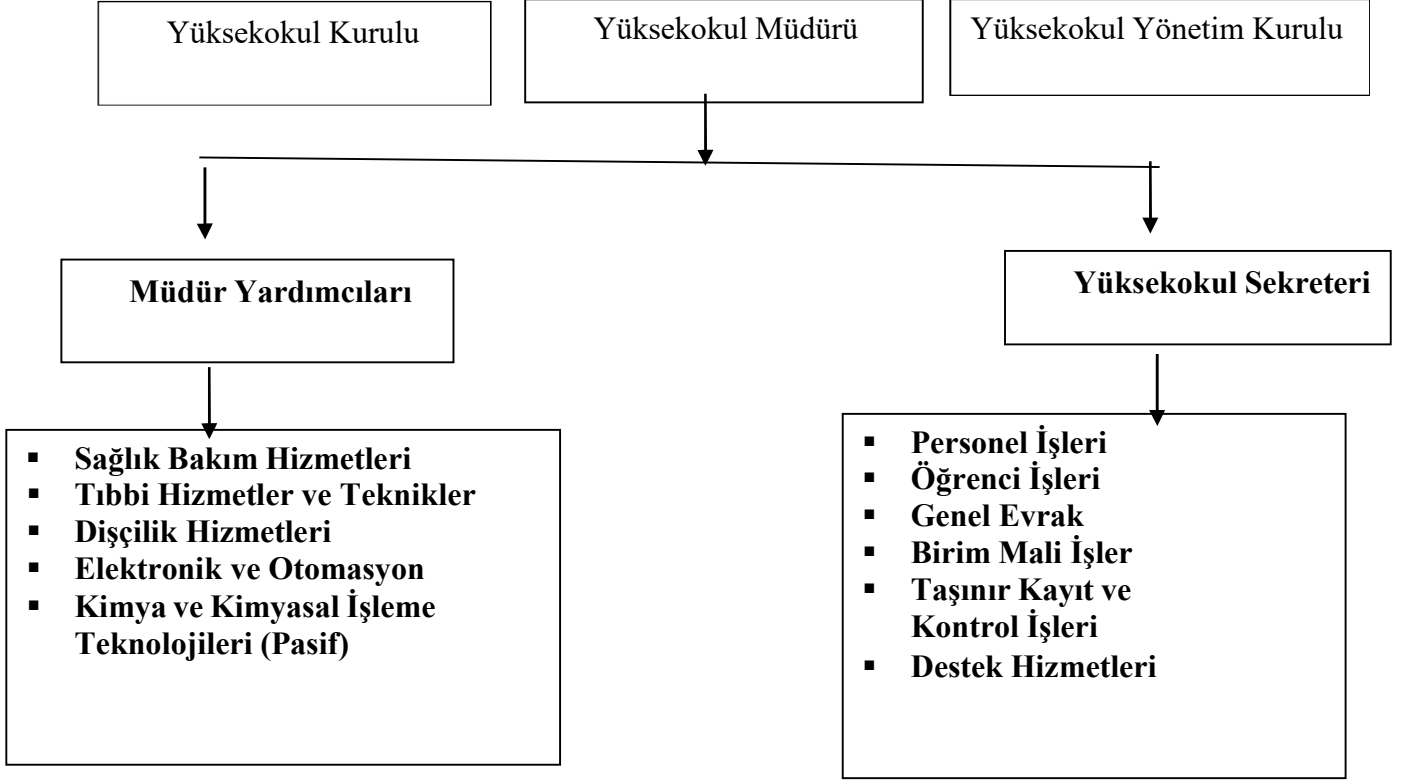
Yüksekokul Kurulu

Yüksekokul Müdürü

Yüksekokul Yönetim Kurulu

Müdür Yardımcıları

Yüksekokul Sekreteri

- Sağlık Bakım Hizmetleri
- Tıbbi Hizmetler ve Teknikler
- Dişçilik Hizmetleri
- Elektronik ve Otomasyon
- Kimya ve Kimyasal İşleme Teknolojileri (Pasif)

- Personel İşleri
- Öğrenci İşleri
- Genel Evrak
- Birim Mali İşler
- Taşınır Kayıt ve Kontrol İşleri
- Destek Hizmetleri